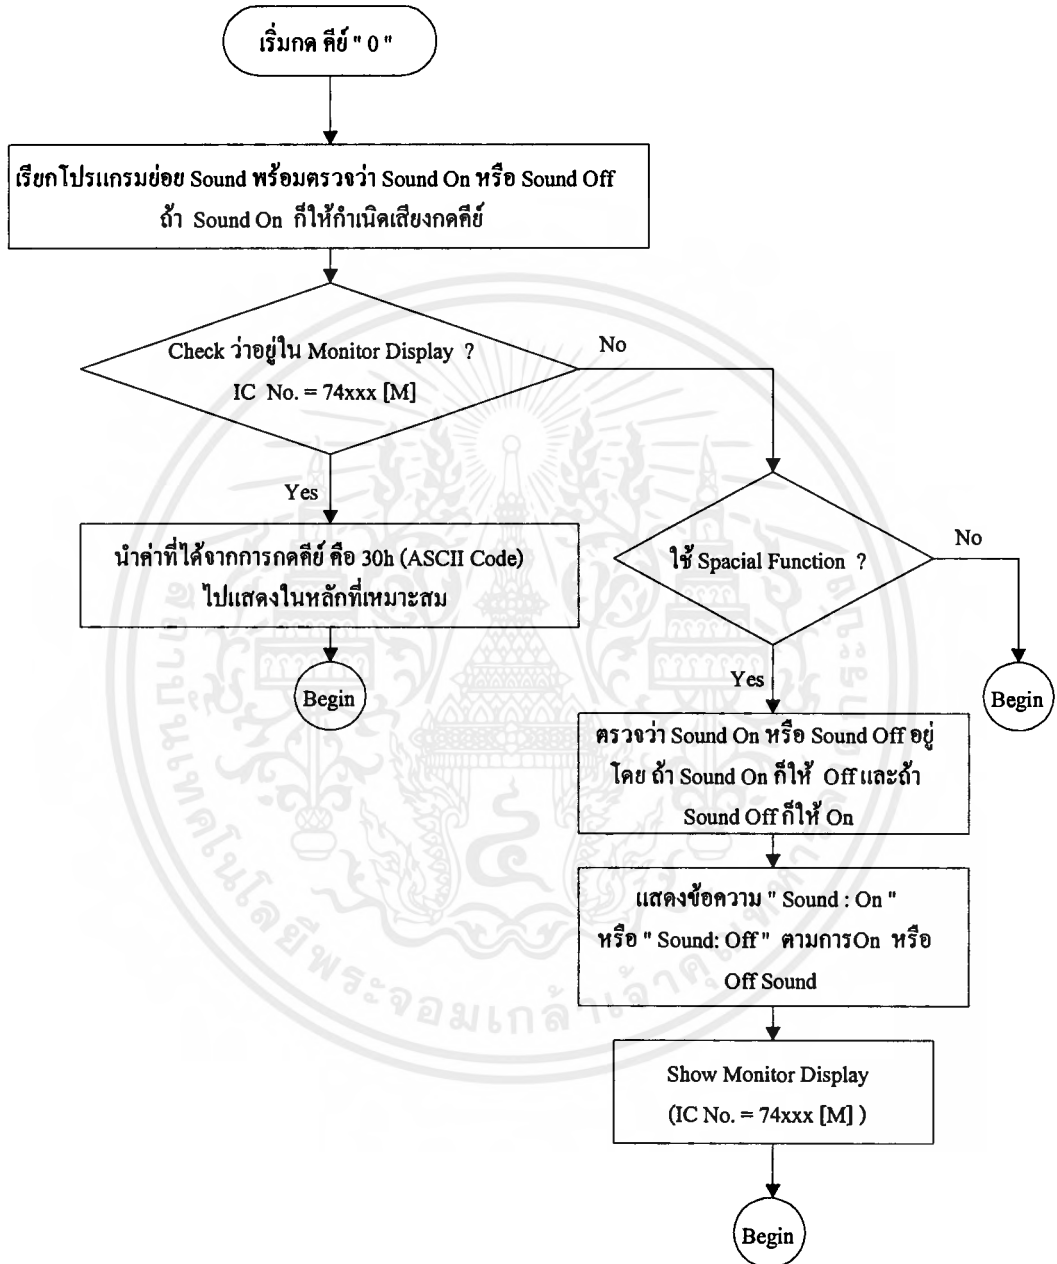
เริ่มกด คีย์ " 0 "

เรียกโปรแกรมย่อย Sound พร้อมตรวจว่า Sound On หรือ Sound Off ถ้า Sound On ก็ให้กำเนิดเสียงกดคีย์

Check ว่าอยู่ใน Monitor Display ?
IC No. = 74xxx [M]

No

Yes

นำค่าที่ได้จากการกดคีย์ คือ 30h (ASCII Code) ไปแสดงในหลักที่เหมาะสม

Begin

ใช้ Spacial Function ?

No

Begin

Yes

ตรวจว่า Sound On หรือ Sound Off อยู่ โดย ถ้า Sound On ก็ให้ Off และถ้า Sound Off ก็ให้ On

แสดงข้อความ " Sound : On " หรือ " Sound: Off " ตามการOn หรือ Off Sound

Show Monitor Display
(IC No. = 74xxx [M] )

Begin